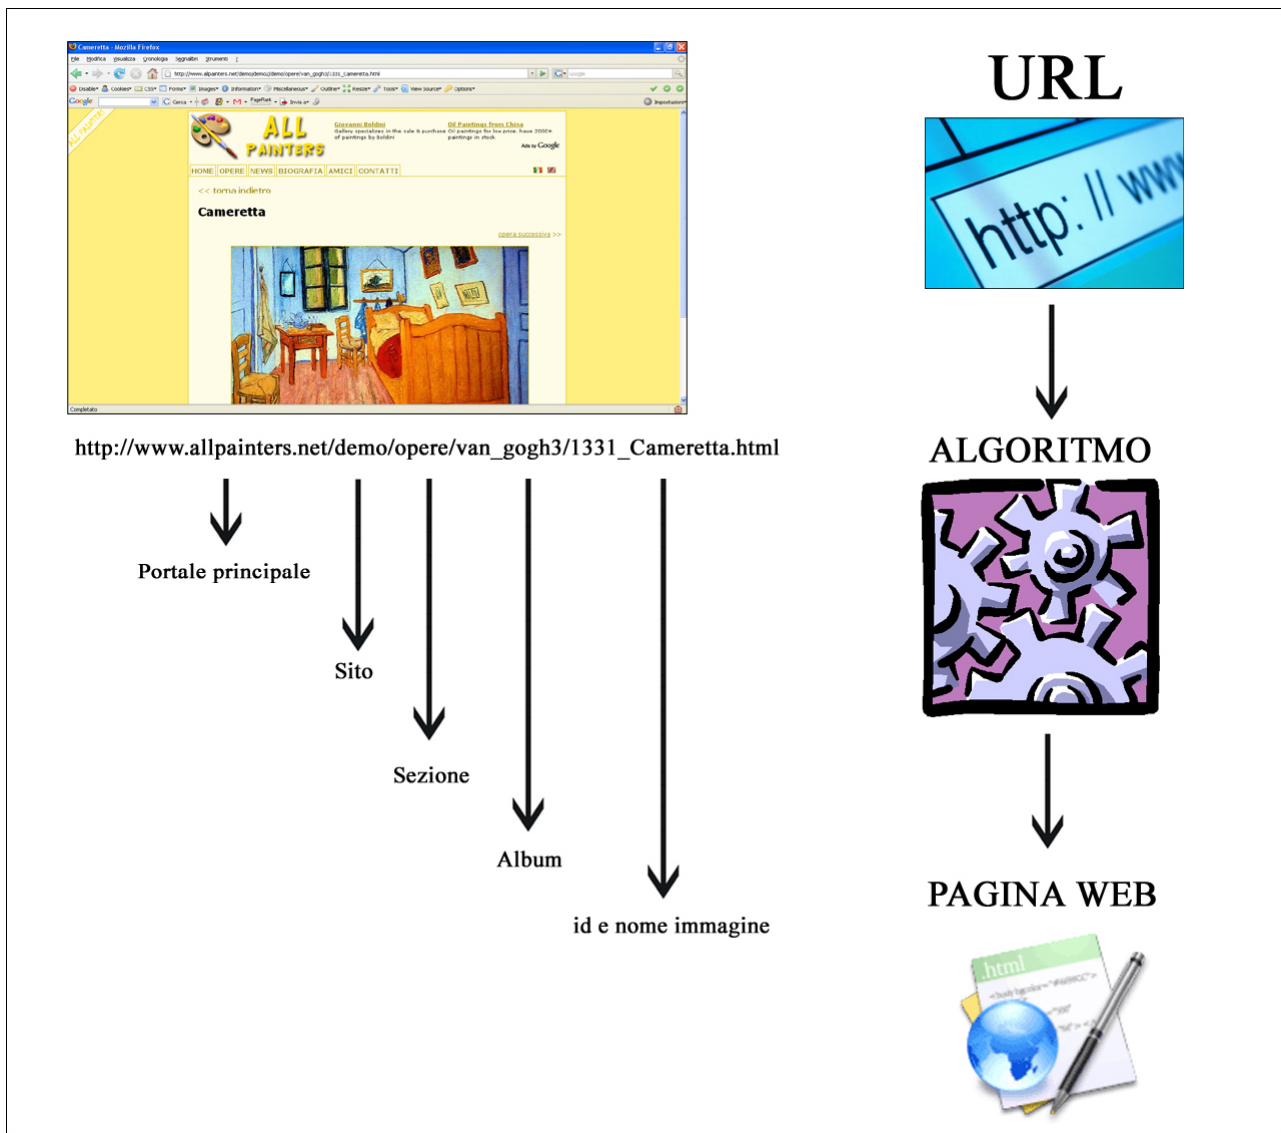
Cameretta - Mozilla Firefox

File Modifica Visualizza Cronologia Segnalibri Strumenti ?

http://www.allpainters.net/demo/demo/opere/van_gogh3/1331_Cameretta.html

ALL PAINTERS

Giovanni Boldini

Old Paintings from China

HOME OPERE NEWS BIOGRAFIA AMICI CONTATTI

<< torna indietro

Cameretta

opera successiva >>

Completato

URL

http: // www

ALGORITMO

http://www.allpainters.net/demo/opere/van_gogh3/1331_Cameretta.html

Portale principale

Sito

Sezione

Album

id e nome immagine

PAGINA WEB

.html